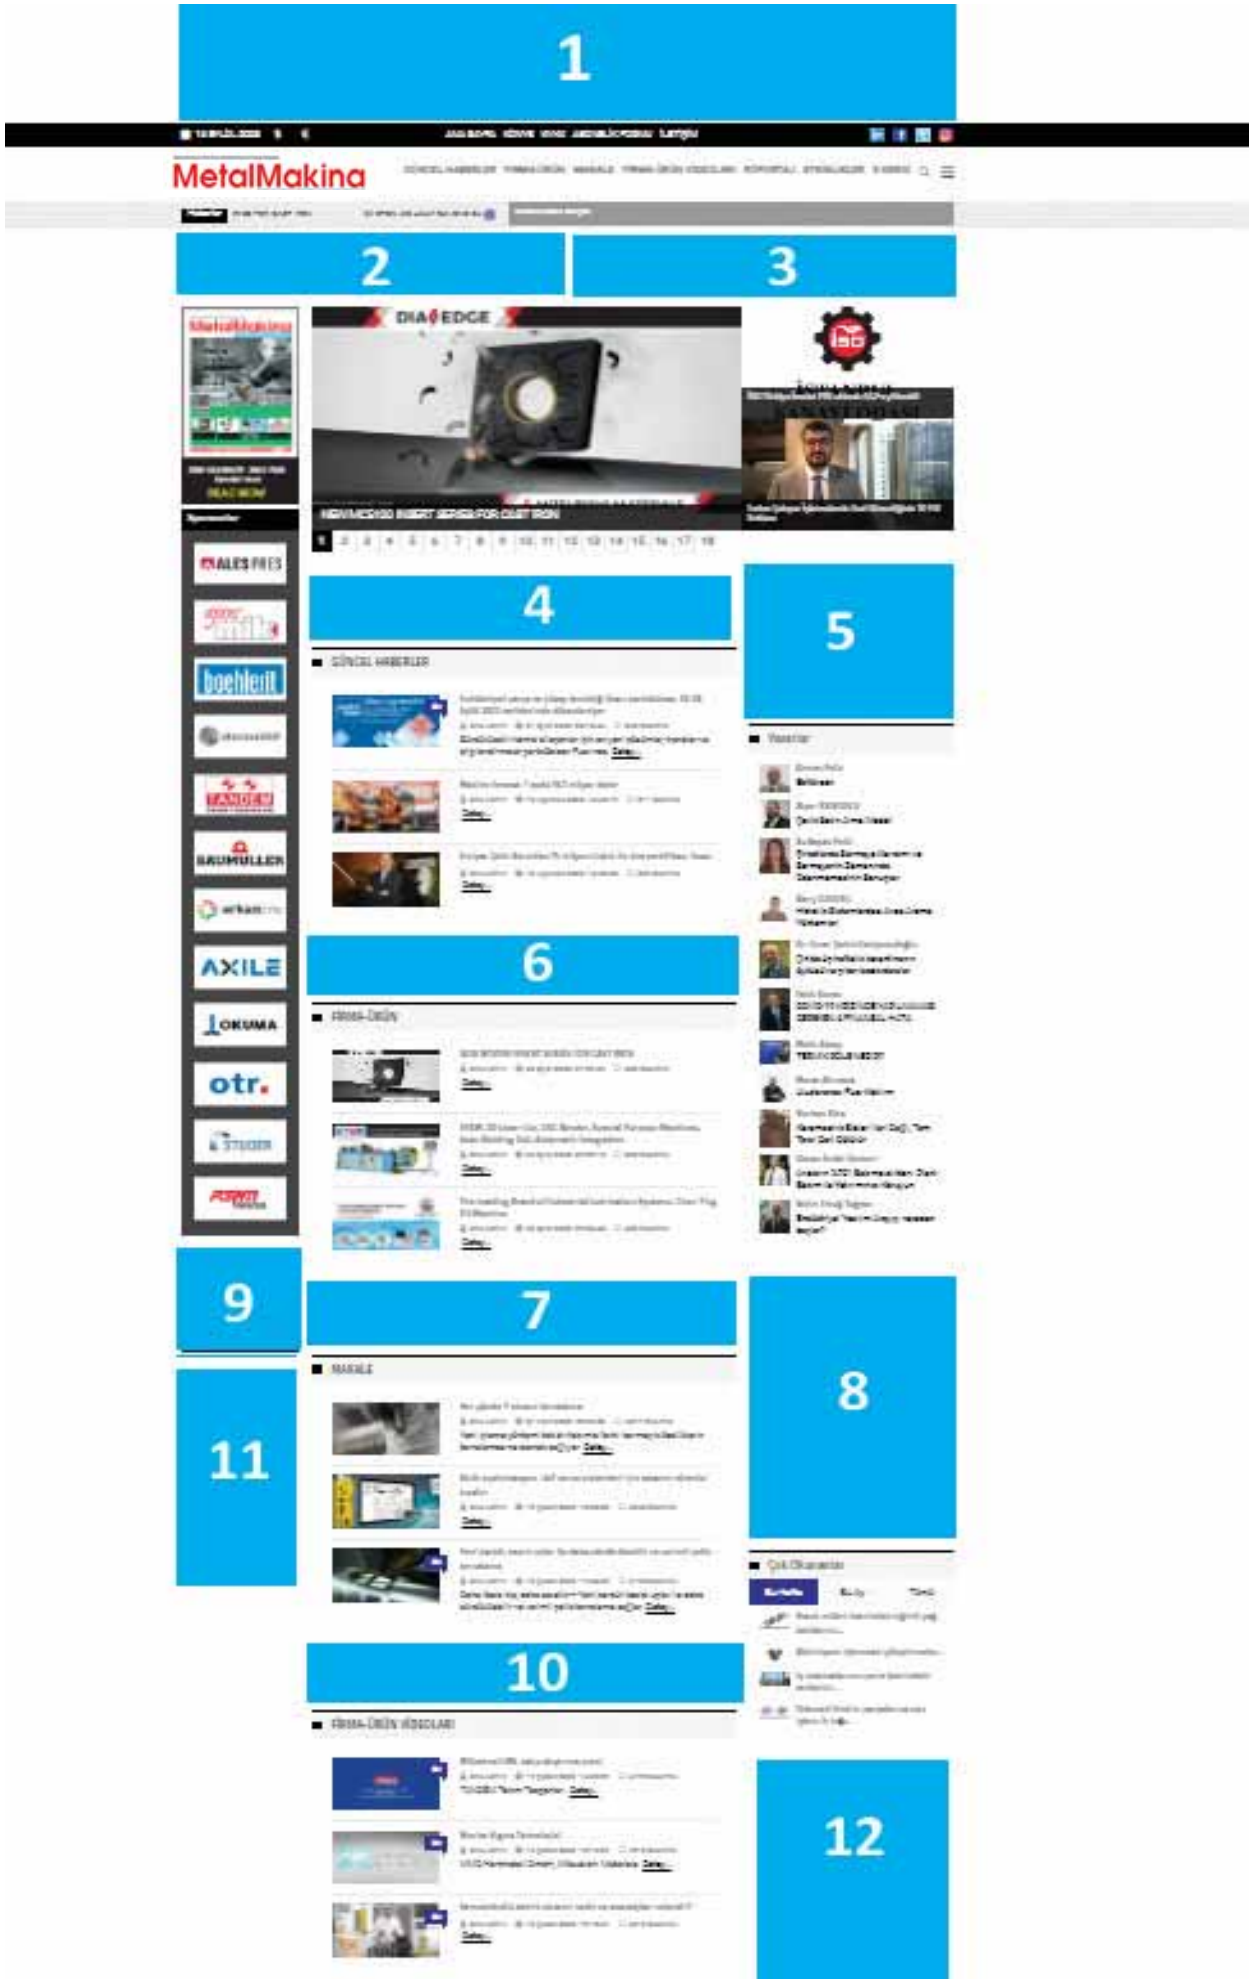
1

MetalMakina

2

3

DIA EDGE

1 2 3 4 5 6 7 8 9 10 11 12 13 14 15 16 17 18

ALES PRES

boehlerit

TANDEM

BAUMÜLLER

arkan

AXILE

OKUMA

otr.

STUDER

4

5

GÜNCEL HABERLER

Yazarlar

6

FİRMA-ÜRÜN

9

7

8

11

MAKALE

Çok Okunanlar

10

FİRMA-ÜRÜN VİDEOLARI

12